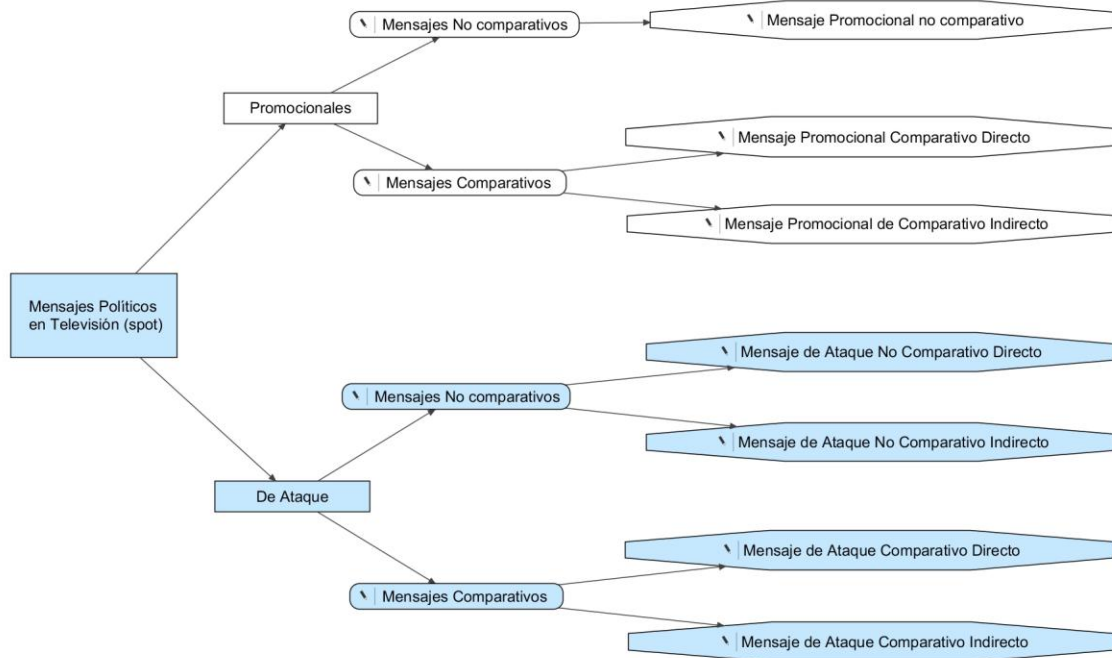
Mensajes Políticos en Televisión (spot)

Promocionales

Mensajes No comparativos

Mensaje Promocional no comparativo

Mensajes Comparativos

Mensaje Promocional Comparativo Directo

Mensaje Promocional de Comparativo Indirecto

De Ataque

Mensajes No comparativos

Mensaje de Ataque No Comparativo Directo

Mensaje de Ataque No Comparativo Indirecto

Mensajes Comparativos

Mensaje de Ataque Comparativo Directo

Mensaje de Ataque Comparativo Indirecto